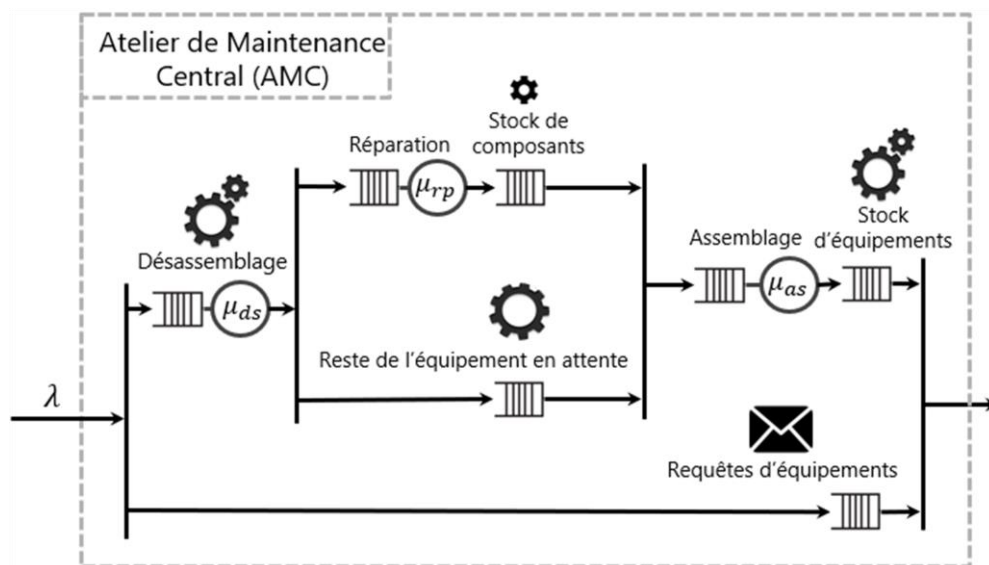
Atelier de Maintenance Central (AMC)

Réparation

$\mu_{rp}$

Stock de composants

Désassemblage

$\mu_{ds}$

Assemblage

$\mu_{as}$

Stock d'équipements

Reste de l'équipement en attente

$\lambda$

Requêtes d'équipements